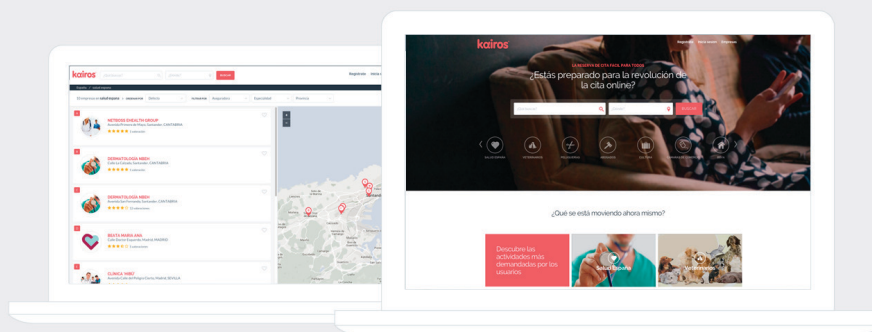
kairos

Registrate

NETBOSS HEALTH GROUP

DERMATOLOGIA MBOH

DERMATOLOGIA MBOH

BEATA MARIA ANA

CLINICA 'HBO'

kairos

¿Estas preparado para la revolución de la cita online?

¿Qué se está moviendo ahora mismo?

Descubre las actividades más demandadas por los usuarios

Salud Deporte

Veterinarios